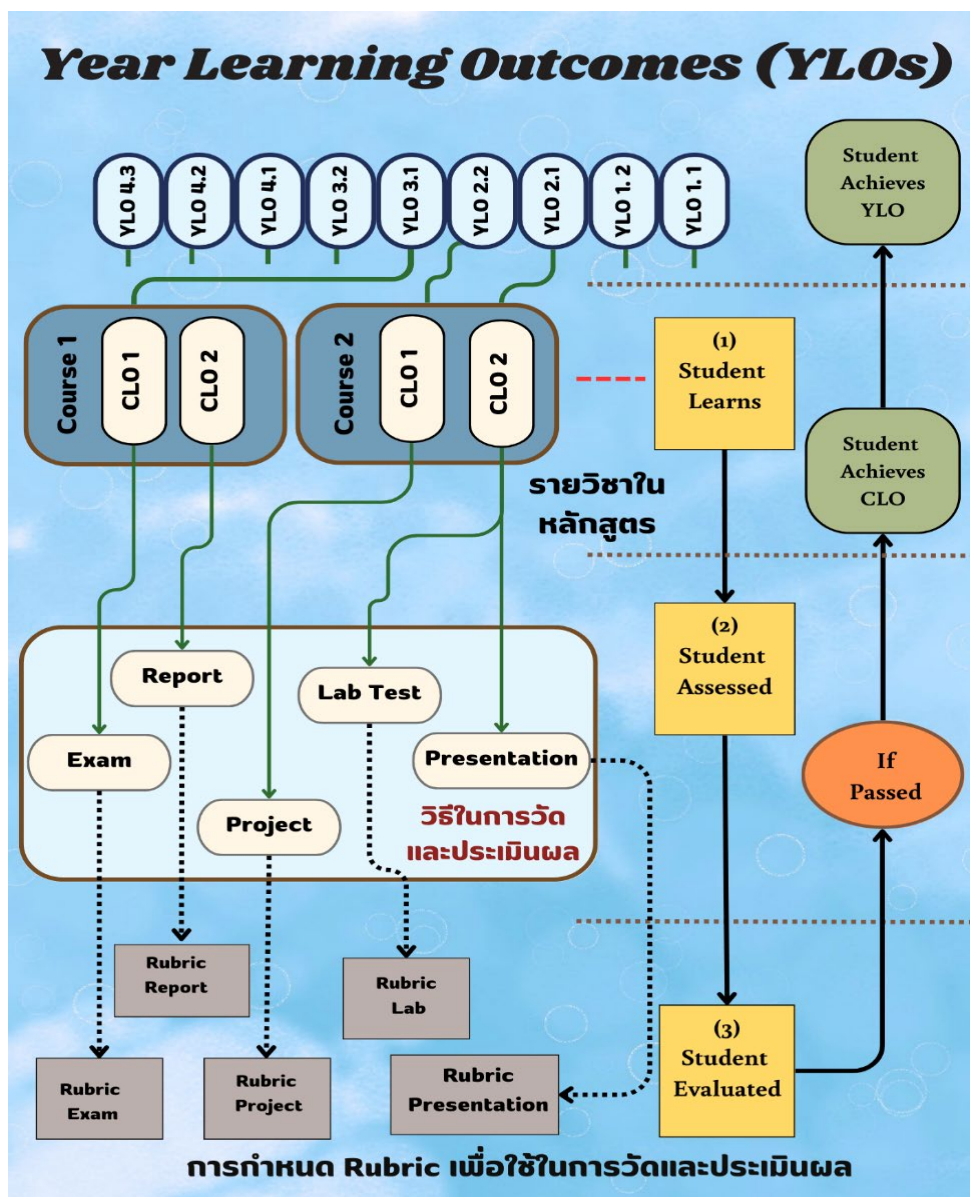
Year Learning Outcomes (YLOs)

YLO 4.3
YLO 4.2
YLO 4.1
YLO 3.2
YLO 3.1
YLO 2.2
YLO 2.1
YLO 1.2
YLO 1.1

Student Achieves YLO

Course 1
CLO 1
CLO 2

Course 2
CLO 1
CLO 2

(1) Student Learns

Student Achieves CLO

รายวิชาใน หลักสูตร

(2) Student Assessed

Report
Lab Test
Exam
Presentation
Project

วิธีในการวัด และประเมินผล

If Passed

Rubric Report

Rubric Lab

(3) Student Evaluated

Rubric Exam

Rubric Project

Rubric Presentation

การกำหนด Rubric เพื่อใช้ในการวัดและประเมินผล